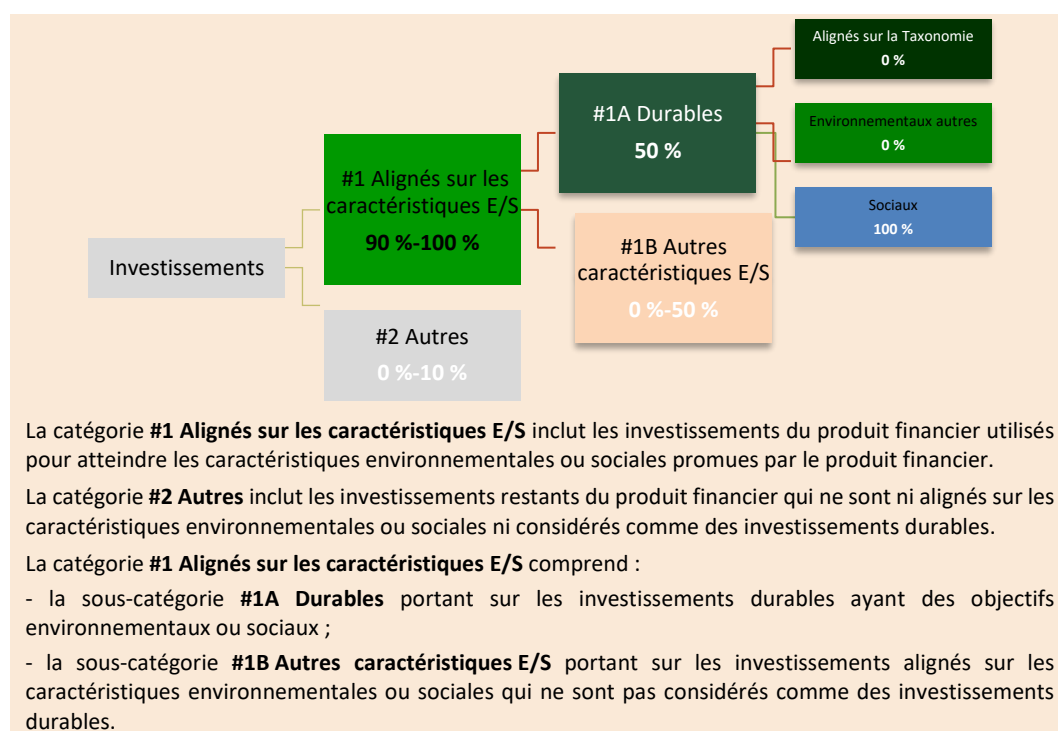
Investissements

#1 Alignés sur les caractéristiques E/S
90 %-100 %

#2 Autres
0 %-10 %

#1A Durables
50 %

#1B Autres caractéristiques E/S
0 %-50 %

Alignés sur la Taxonomie
0 %

Environnementaux autres
0 %

Sociaux
100 %

La catégorie **#1 Alignés sur les caractéristiques E/S** inclut les investissements du produit financier utilisés pour atteindre les caractéristiques environnementales ou sociales promues par le produit financier.

La catégorie **#2 Autres** inclut les investissements restants du produit financier qui ne sont ni alignés sur les caractéristiques environnementales ou sociales ni considérés comme des investissements durables.

La catégorie **#1 Alignés sur les caractéristiques E/S** comprend :

- la sous-catégorie **#1A Durables** portant sur les investissements durables ayant des objectifs environnementaux ou sociaux ;

- la sous-catégorie **#1B Autres caractéristiques E/S** portant sur les investissements alignés sur les caractéristiques environnementales ou sociales qui ne sont pas considérés comme des investissements durables.